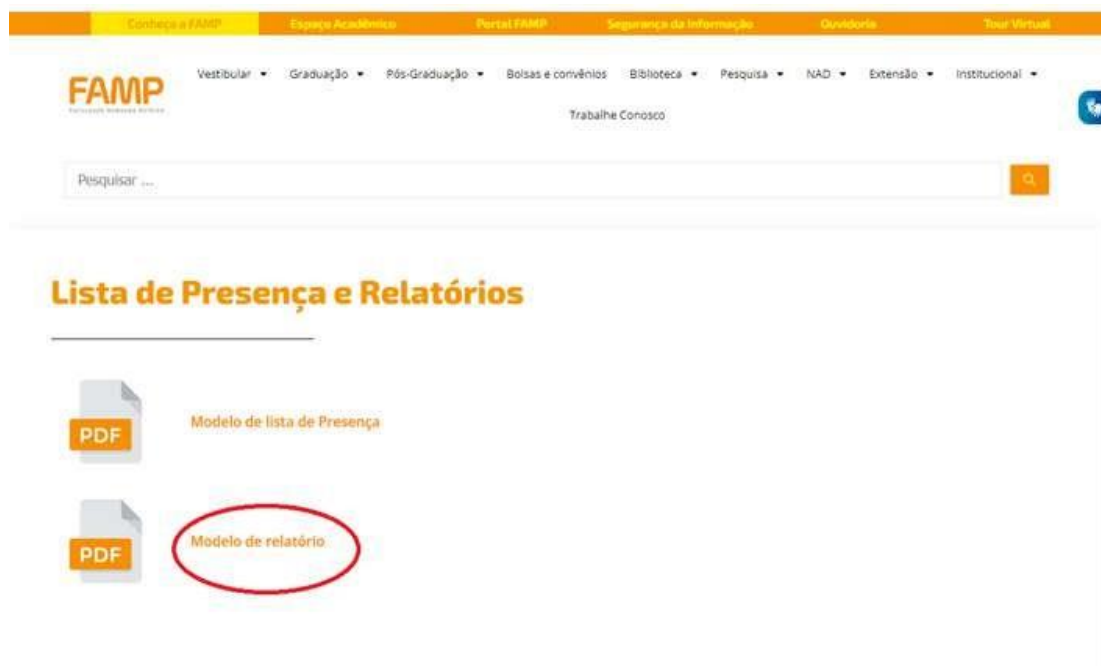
Conheça a FAMP Espaço Acadêmico Portal FAMP Segurança da Informação Ouvidoria Tour Virtual

FAMP
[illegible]

Vestibular Graduação Pós-Graduação Bolsas e convênios Biblioteca Pesquisa NAD Extensão Institucional

Trabalhe Conosco

Pesquisar ...

Lista de Presença e Relatórios

PDF
Modelo de lista de Presença

PDF
Modelo de relatório